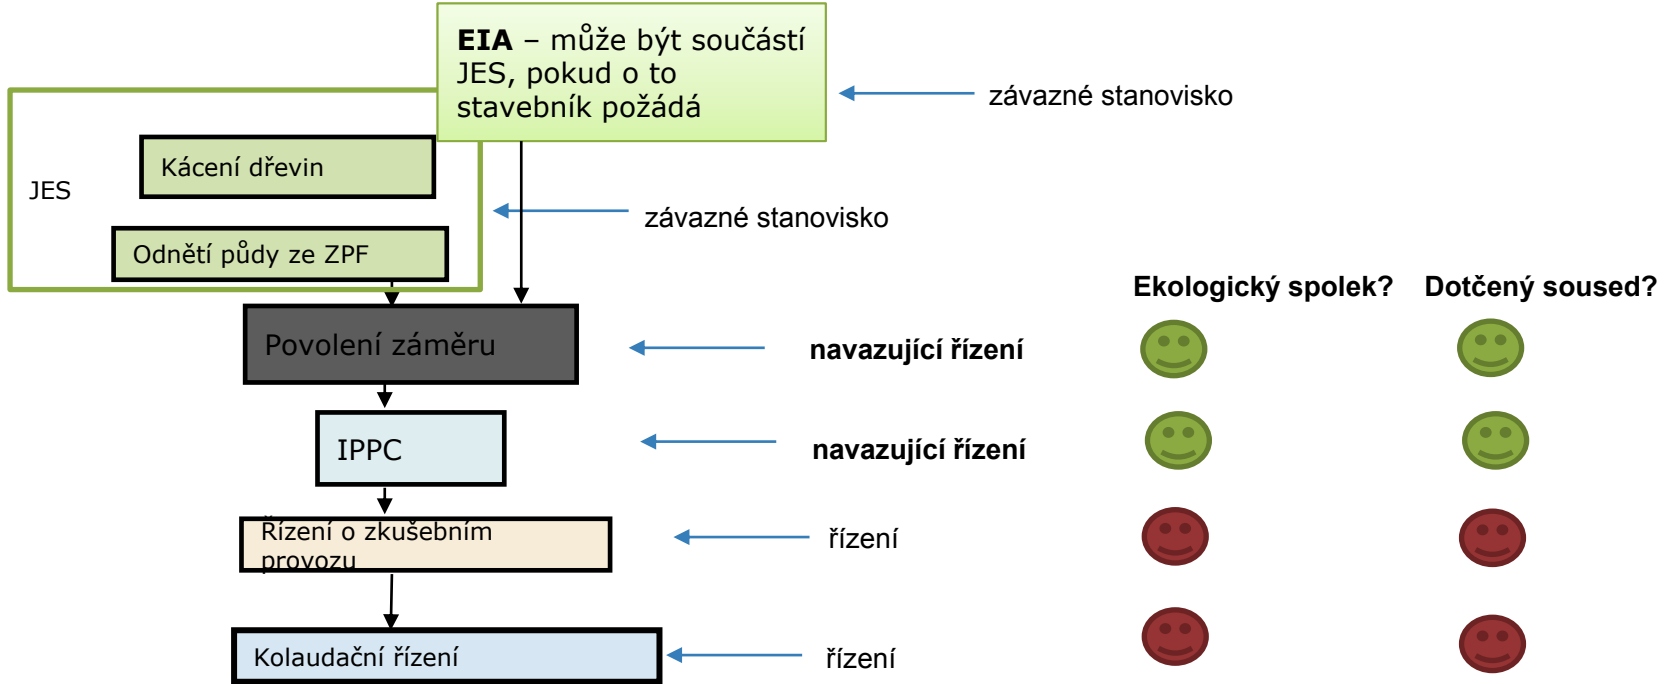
**EIA** – může být součástí JES, pokud o to stavebník požádá

závazné stanovisko

JES

Kácení dřevin

Odnětí půdy ze ZPF

závazné stanovisko

Ekologický spolek?

Dotčený soused?

Povolení záměru

**navazující řízení**

IPPC

**navazující řízení**

Řízení o zkušebním provozu

řízení

Kolaudační řízení

řízení